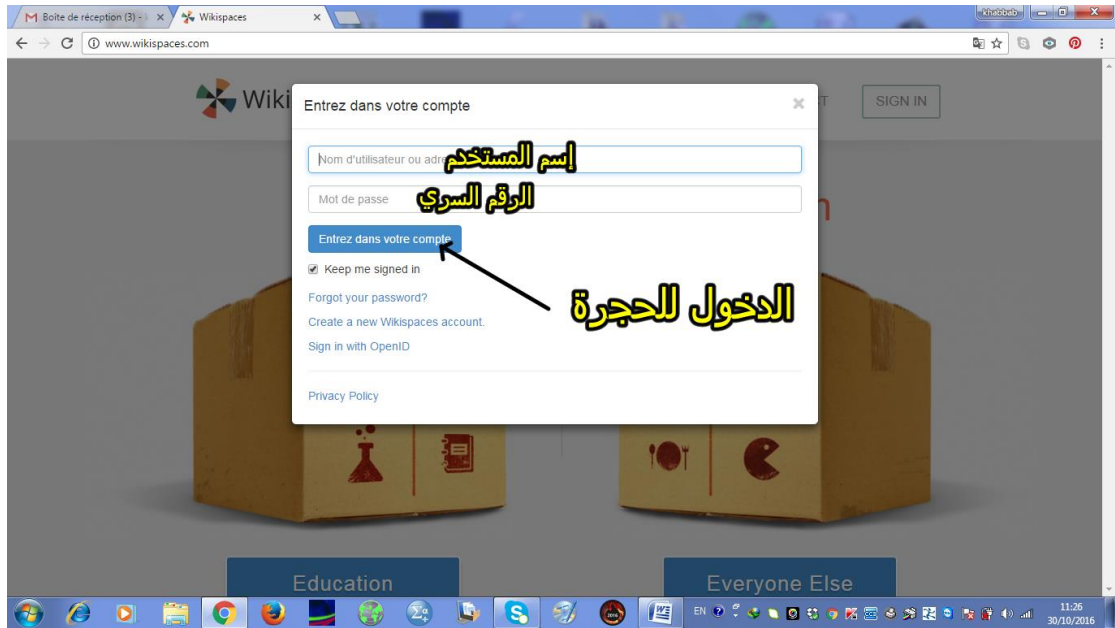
Boite de réception (3) - × Wikispaces ×

khabbab

www.wikispaces.com

Wiki

T SIGN IN

Entrez dans votre compte ×

Nom d'utilisateur ou adre

إسم المستخدم

Mot de passe

الرقم السري

Entrez dans votre compte

Keep me signed in

الدخول للحجرة

Forgot your password?

Create a new Wikispaces account.

Sign in with OpenID

Privacy Policy

Education

Everyone Else

EN

11:26
30/10/2016